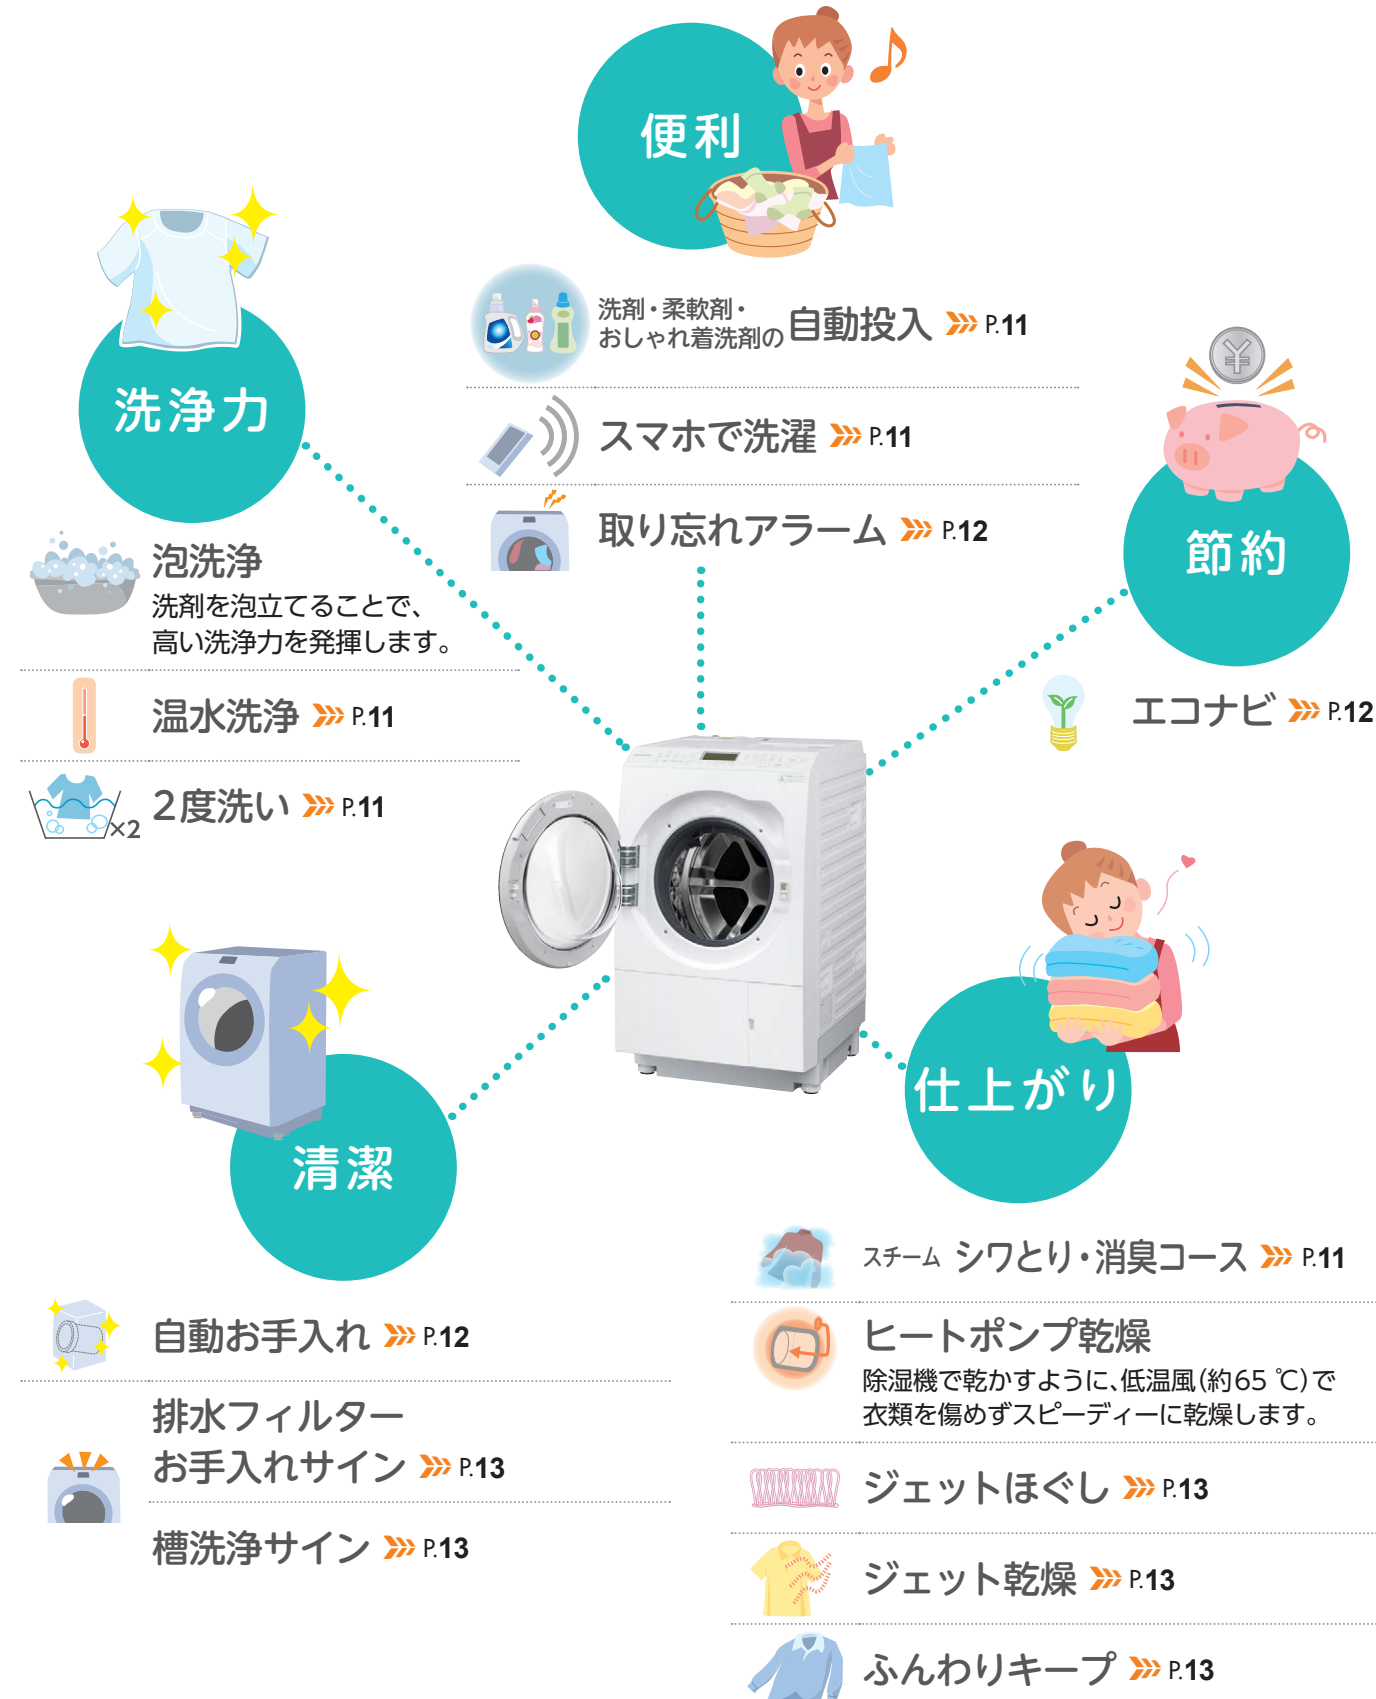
便利

洗剤・柔軟剤・おしゃれ着洗剤の自動投入 P.11

スマホで洗濯 P.11

取り忘れアラーム P.12

洗浄力

泡洗浄
洗剤を泡立てることで、高い洗浄力を発揮します。

温水洗浄 P.11

×2 2度洗い P.11

節約

エコナビ P.12

清潔

自動お手入れ P.12

排水フィルターお手入れサイン P.13

槽洗浄サイン P.13

仕上がり

スチーム シワとり・消臭コース P.11

ヒートポンプ乾燥
除湿機で乾かすように、低温風(約65 ℃)で衣類を傷めずスピーディーに乾燥します。

ジェットほぐし P.13

ジェット乾燥 P.13

ふんわりキープ P.13